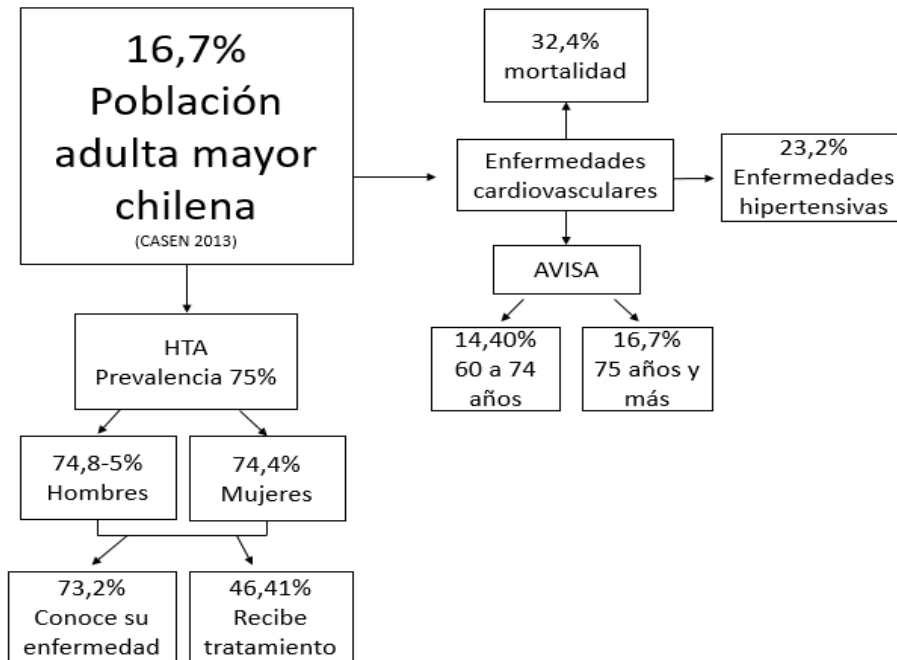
16,7%
Población adulta mayor chilena
(CASEN 2013)

HTA
Prevalencia 75%

74,8-5%
Hombres

74,4%
Mujeres

73,2%
Conoce su enfermedad

46,41%
Recibe tratamiento

32,4%
mortalidad

Enfermedades cardiovasculares

23,2%
Enfermedades hipertensivas

AVISA

14,40%
60 a 74 años

16,7%
75 años y más